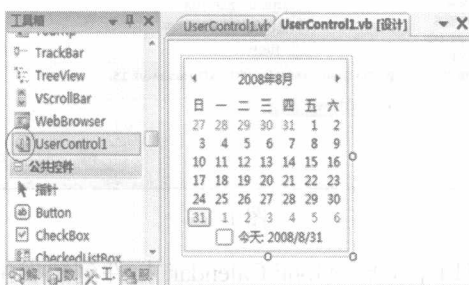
工具箱 ▾ ꟷ X

TrackBar

TreeView

VScrollBar

WebBrowser

UserControl1

公共控件

指针

Button

CheckBox

CheckedListBox

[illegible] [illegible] 工 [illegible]

UserControl1.vb UserControl1.vb [设计] ▾ X

2008年8月

| 日 | 一 | 二 | 三 | 四 | 五 | 六 |
|---|---|---|---|---|---|---|
| 27 | 28 | 29 | 30 | 31 | 1 | 2 |
| 3 | 4 | 5 | 6 | 7 | 8 | 9 |
| 10 | 11 | 12 | 13 | 14 | 15 | 16 |
| 17 | 18 | 19 | 20 | 21 | 22 | 23 |
| 24 | 25 | 26 | 27 | 28 | 29 | 30 |
| 31 | 1 | 2 | 3 | 4 | 5 | 6 |

今天: 2008/8/31